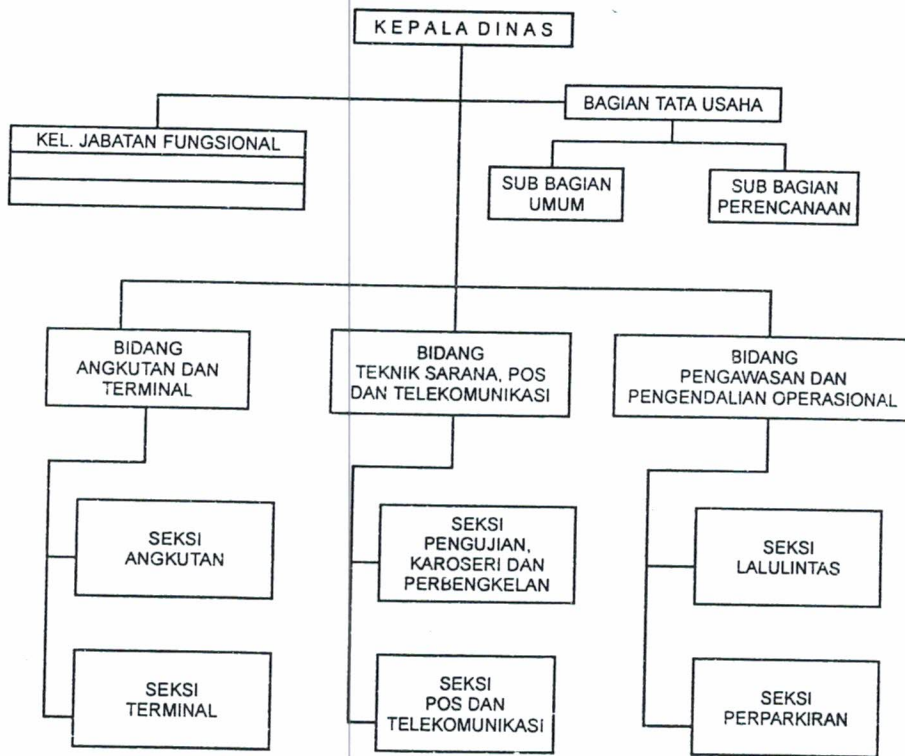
KEPALA DINAS

KEL. JABATAN FUNGSIONAL

BAGIAN TATA USAHA

SUB BAGIAN UMUM

SUB BAGIAN PERENCANAAN

BIDANG ANGKUTAN DAN TERMINAL

BIDANG TEKNIK SARANA, POS DAN TELEKOMUNIKASI

BIDANG PENGAWASAN DAN PENGENDALIAN OPERASIONAL

SEKSI ANGKUTAN

SEKSI TERMINAL

SEKSI PENGUJIAN, KAROSERI DAN PERBENGKELAN

SEKSI POS DAN TELEKOMUNIKASI

SEKSI LALULINTAS

SEKSI PERPARKIRAN